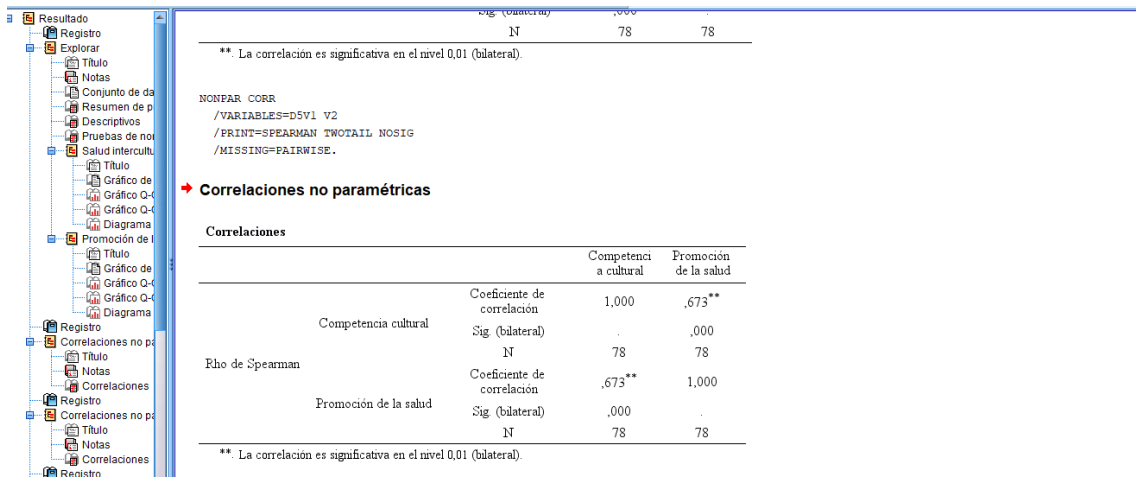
Resultado
Registro
Explorar
Título
Notas
Conjunto de da
Resumen de p
Descriptivos
Pruebas de nor
Salud intercultu
Título
Gráfico de
Gráfico Q-C
Gráfico Q-C
Diagrama
Promoción de l
Título
Gráfico de
Gráfico Q-C
Gráfico Q-C
Diagrama
Registro
Correlaciones no pa
Título
Notas
Correlaciones
Registro
Correlaciones no pa
Título
Notas
Correlaciones
Registro

| | | | | |
|---|---|---|---|---|
| | | Sig. (bilateral) | ,000 | . |
| | | N | 78 | 78 |

**. La correlación es significativa en el nivel 0,01 (bilateral).

NONPAR CORR
/VARIABLES=D5V1 V2
/PRINT=SPEARMAN TWOTAIL NOSIG
/MISSING=PAIRWISE.

Correlaciones no paramétricas

Correlaciones

| | | | Competencia cultural | Promoción de la salud |
|---|---|---|---|---|
| Rho de Spearman | Competencia cultural | Coeficiente de correlación | 1,000 | ,673** |
| | | Sig. (bilateral) | . | ,000 |
| | | N | 78 | 78 |
| | Promoción de la salud | Coeficiente de correlación | ,673** | 1,000 |
| | | Sig. (bilateral) | ,000 | . |
| | | N | 78 | 78 |

**. La correlación es significativa en el nivel 0,01 (bilateral).